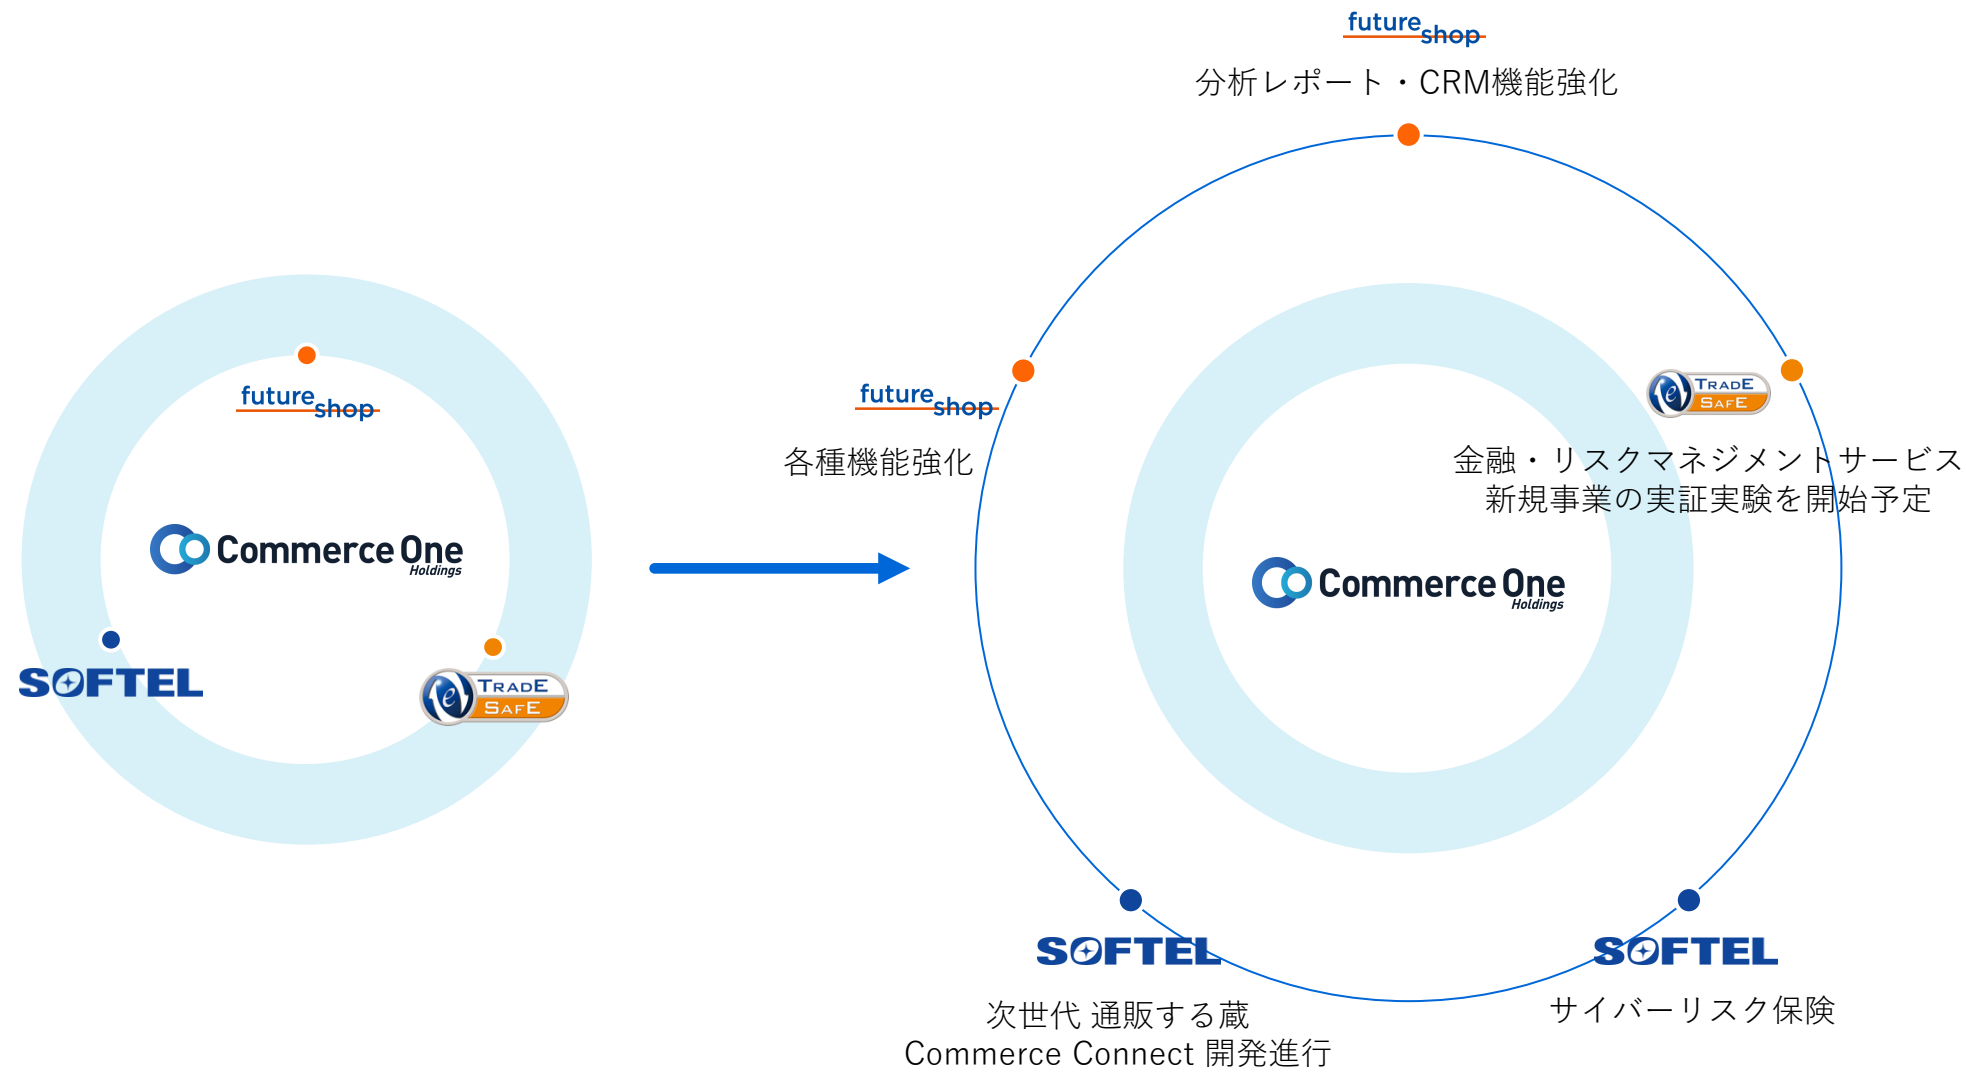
future shop

Commerce One Holdings

SOFTEL

TRADE SAFE

future shop
分析レポート・CRM機能強化

future shop
各種機能強化

TRADE SAFE
金融・リスクマネジメントサービス
新規事業の実証実験を開始予定

Commerce One Holdings

SOFTEL
次世代 通販する蔵
Commerce Connect 開発進行

SOFTEL
サイバーリスク保険